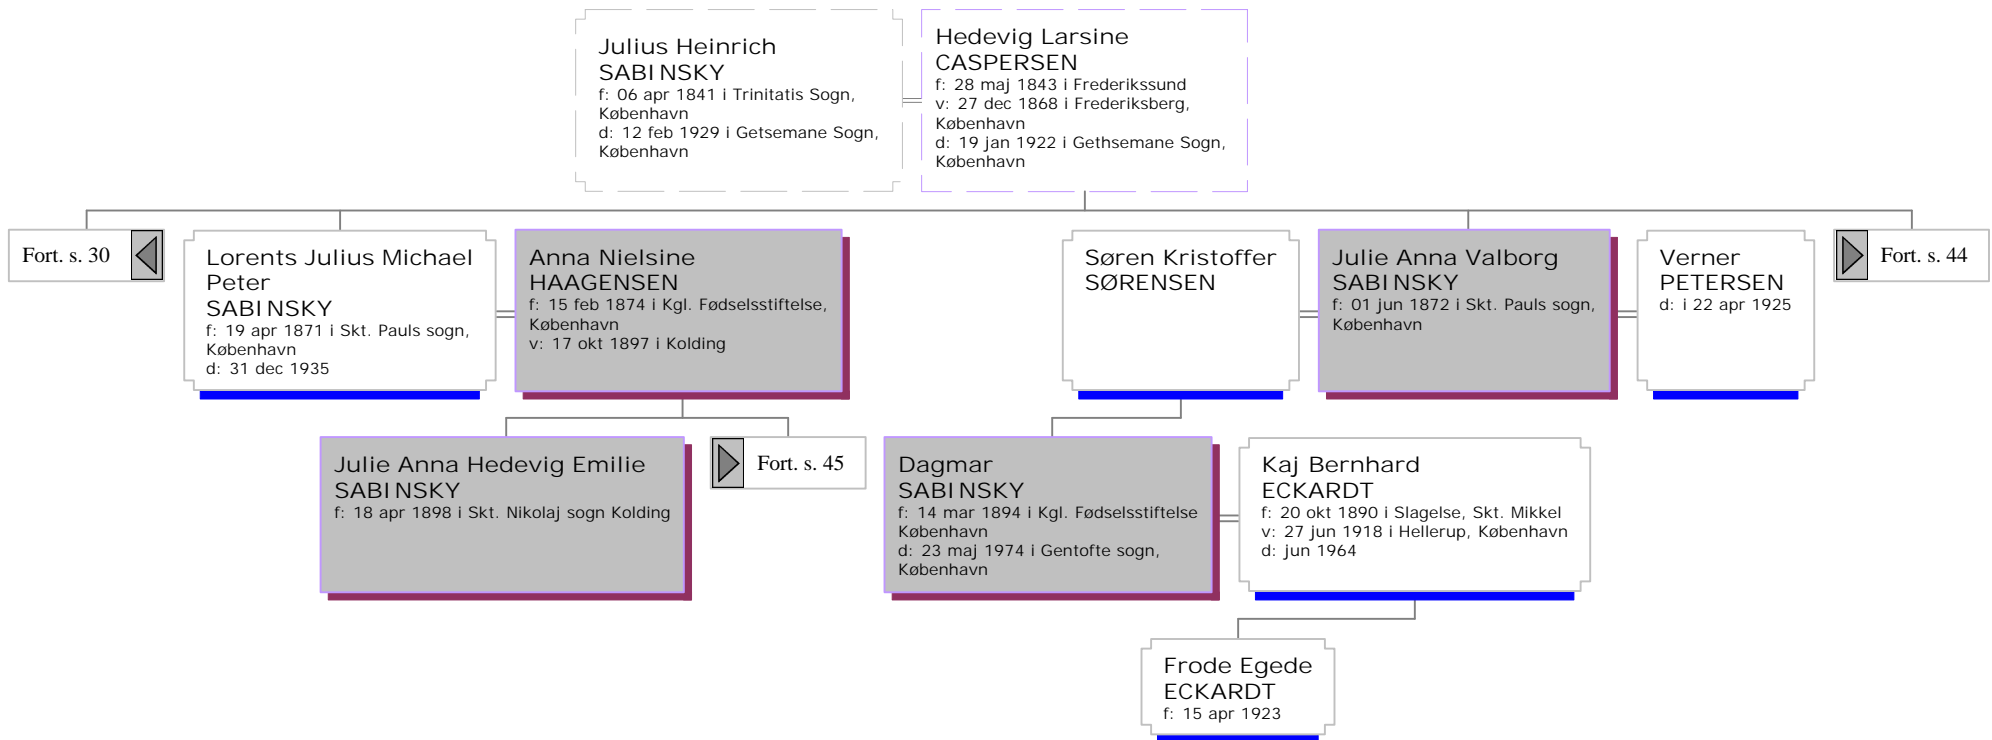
Julius Heinrich SABINSKY
f: 06 apr 1841 i Trinitatis Sogn, København
d: 12 feb 1929 i Getsemane Sogn, København

Hedevig Larsine CASPERSEN
f: 28 maj 1843 i Frederikssund
v: 27 dec 1868 i Frederiksberg, København
d: 19 jan 1922 i Gethsemane Sogn, København

Fort. s. 30

Lorents Julius Michael Peter SABINSKY
f: 19 apr 1871 i Skt. Pauls sogn, København
d: 31 dec 1935

Anna Nielsine HAAGENSEN
f: 15 feb 1874 i Kgl. Fødselsstiftelse, København
v: 17 okt 1897 i Kolding

Søren Kristoffer SØRENSEN

Julie Anna Valborg SABINSKY
f: 01 jun 1872 i Skt. Pauls sogn, København

Verner PETERSEN
d: i 22 apr 1925

Fort. s. 44

Julie Anna Hedevig Emilie SABINSKY
f: 18 apr 1898 i Skt. Nikolaj sogn Kolding

Fort. s. 45

Dagmar SABINSKY
f: 14 mar 1894 i Kgl. Fødselsstiftelse København
d: 23 maj 1974 i Gentofte sogn, København

Kaj Bernhard ECKARDT
f: 20 okt 1890 i Slagelse, Skt. Mikkel
v: 27 jun 1918 i Hellerup, København
d: jun 1964

Frode Egede ECKARDT
f: 15 apr 1923